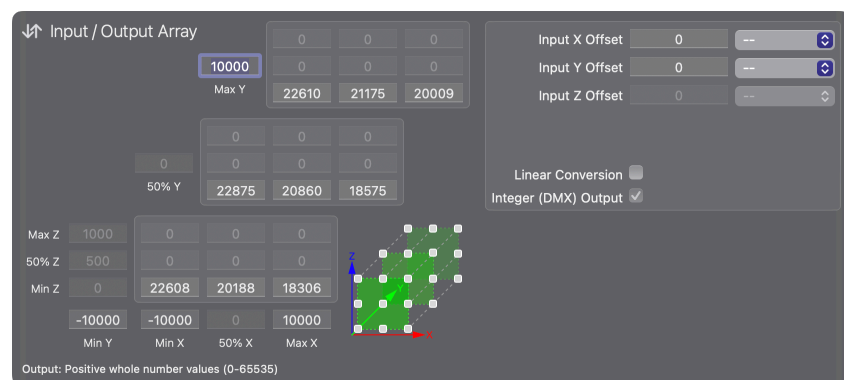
Input / Output Array

| 0 | 0 | 0 |
|---|---|---|
| 0 | 0 | 0 |
| 22610 | 21175 | 20009 |

10000
Max Y

| 0 | 0 | 0 |
|---|---|---|
| 0 | 0 | 0 |
| 22875 | 20860 | 18575 |

0
50% Y

| Max Z | 1000 | 0 | 0 | 0 |
|---|---|---|---|---|
| 50% Z | 500 | 0 | 0 | 0 |
| Min Z | 0 | 22608 | 20188 | 18306 |

| -10000 | -10000 | 0 | 10000 |
|---|---|---|---|
| Min Y | Min X | 50% X | Max X |

Z
Y
X

Input X Offset 0 --
Input Y Offset 0 --
Input Z Offset 0 --

Linear Conversion
Integer (DMX) Output

Output: Positive whole number values (0-65535)